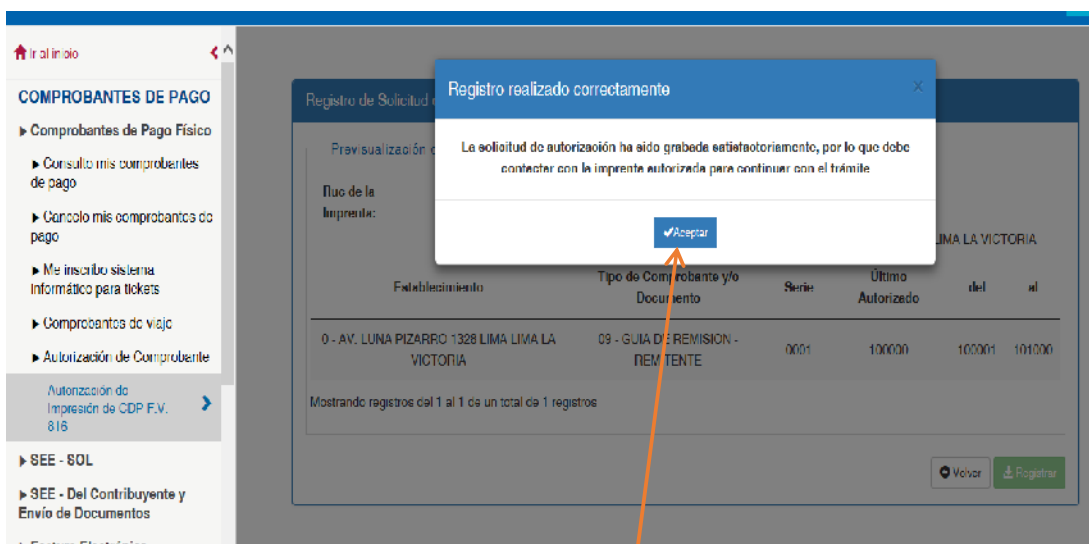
Ir al inicio

COMPROBANTES DE PAGO

▸ Comprobantes de Pago Físico

▸ Consulto mis comprobantes de pago

▸ Cancelo mis comprobantes de pago

▸ Me inscribo sistema informático para tickets

▸ Comprobantes de viaje

▸ Autorización de Comprobante

Autorización de Impresión de CDP F.V. 816

▸ SEE - SOL

▸ SEE - Del Contribuyente y Envío de Documentos

▸ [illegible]

Registro de Solicitud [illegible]

Previsualización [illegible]

Ruc de la Imprenta:

LIMA LA VICTORIA

Registro realizado correctamente

×

La solicitud de autorización ha sido grabada satisfactoriamente, por lo que debe contactar con la imprenta autorizada para continuar con el trámite

✔Aceptar

| Establecimiento | Tipo de Comprobante y/o Documento | Serie | Último Autorizado | del | al |
|---|---|---|---|---|---|
| 0 - AV. LUNA PIZARRO 1328 LIMA LIMA LA VICTORIA | 09 - GUIA DE REMISION - REMITENTE | 0001 | 100000 | 100001 | 101000 |

Mostrando registros del 1 al 1 de un total de 1 registros

Volver

Registrar